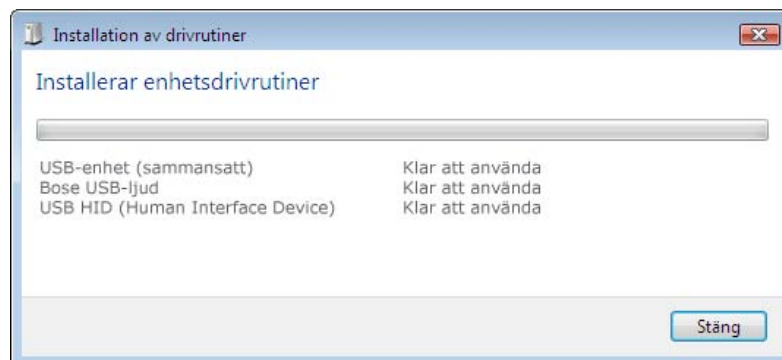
Installation av drivrutiner

Installerar enhetsdrivrutiner

| | |
|---|---|
| USB-enhet (sammansatt) | Klar att använda |
| Bose USB-ljud | Klar att använda |
| USB HID (Human Interface Device) | Klar att använda |

Stäng